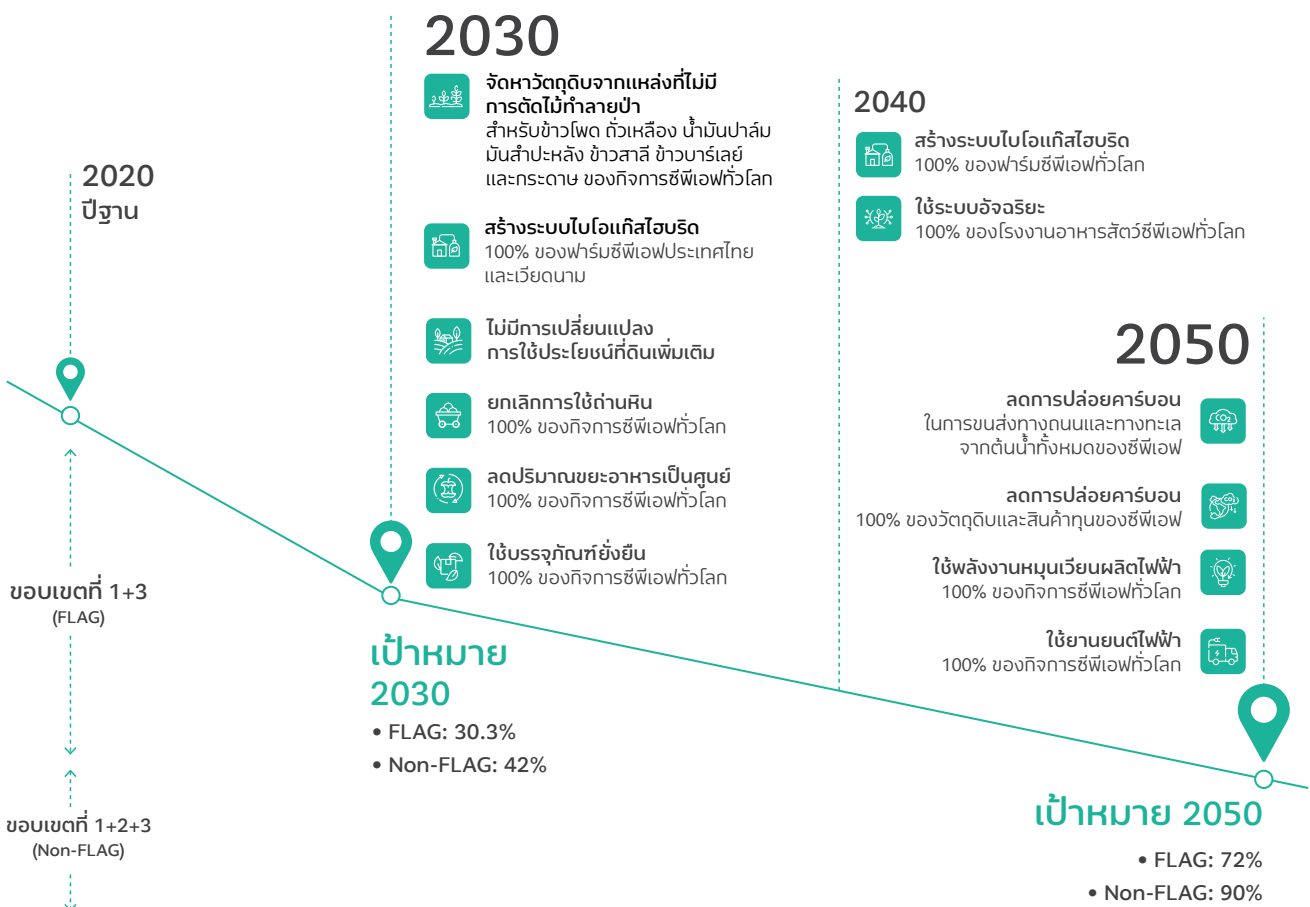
2020
ปีฐาน

ขอบเขตที่ 1+3
(FLAG)

ขอบเขตที่ 1+2+3
(Non-FLAG)

2030

จัดหาวัตถุดิบจากแหล่งที่ไม่มีการตัดไม้ทำลายป่า
สำหรับข้าวโพด ถั่วเหลือง น้ำมันปาล์ม มันสำปะหลัง ข้าวสาลี ข้าวบาร์เลย์ และกระดาษ ของกิจการซีพีเอฟทั่วโลก

สร้างระบบไบโอแก๊สไฮบริด
100% ของฟาร์มซีพีเอฟประเทศไทยและเวียดนาม

ไม่มีการเปลี่ยนแปลงการใช้ประโยชน์ที่ดินเพิ่มเติม

ยกเลิกการใช้ถ่านหิน
100% ของกิจการซีพีเอฟทั่วโลก

ลดปริมาณขยะอาหารเป็นศูนย์
100% ของกิจการซีพีเอฟทั่วโลก

ใช้บรรจุภัณฑ์ยั่งยืน
100% ของกิจการซีพีเอฟทั่วโลก

เป้าหมาย 2030
• FLAG: 30.3%
• Non-FLAG: 42%

2040

สร้างระบบไบโอแก๊สไฮบริด
100% ของฟาร์มซีพีเอฟทั่วโลก

ใช้ระบบอัจฉริยะ
100% ของโรงงานอาหารสัตว์ซีพีเอฟทั่วโลก

2050

ลดการปล่อยคาร์บอน
ในการขนส่งทางถนนและทางทะเล จากต้นน้ำทั้งหมดของซีพีเอฟ

ลดการปล่อยคาร์บอน
100% ของวัตถุดิบและสินค้าทุนของซีพีเอฟ

ใช้พลังงานหมุนเวียนผลิตไฟฟ้า
100% ของกิจการซีพีเอฟทั่วโลก

ใช้ยานยนต์ไฟฟ้า
100% ของกิจการซีพีเอฟทั่วโลก

เป้าหมาย 2050
• FLAG: 72%
• Non-FLAG: 90%